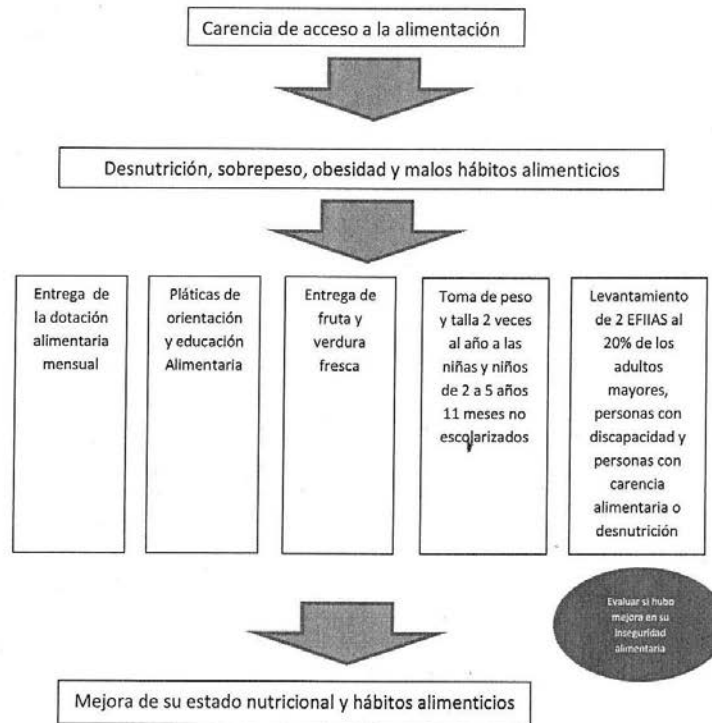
Carencia de acceso a la alimentación

Desnutrición, sobrepeso, obesidad y malos hábitos alimenticios

Entrega de la dotación alimentaria mensual

Pláticas de orientación y educación Alimentaria

Entrega de fruta y verdura fresca

Toma de peso y talla 2 veces al año a las niñas y niños de 2 a 5 años 11 meses no escolarizados

Levantamiento de 2 EFIIAS al 20% de los adultos mayores, personas con discapacidad y personas con carencia alimentaria o desnutrición

Evaluar si hubo mejora en su inseguridad alimentaria

Mejora de su estado nutricional y hábitos alimenticios